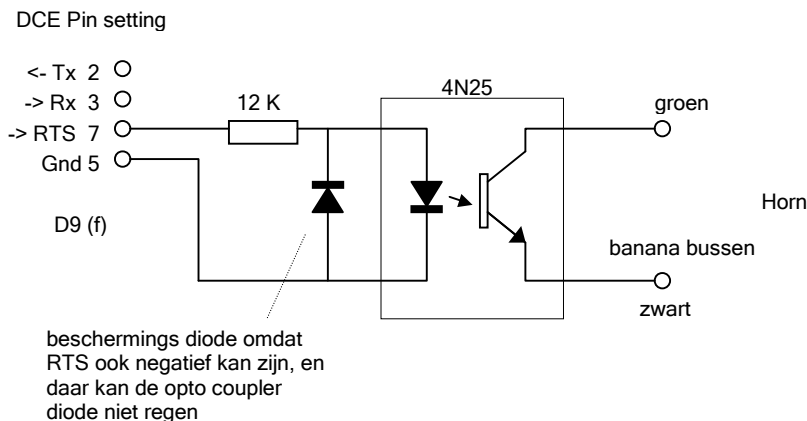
DCE Pin setting

<- Tx 2
-> Rx 3
-> RTS 7
Gnd 5

D9 (f)

12 K

4N25

groen

Horn

banana bussen

zwart

beschermings diode omdat RTS ook negatief kan zijn, en daar kan de opto coupler diode niet regen